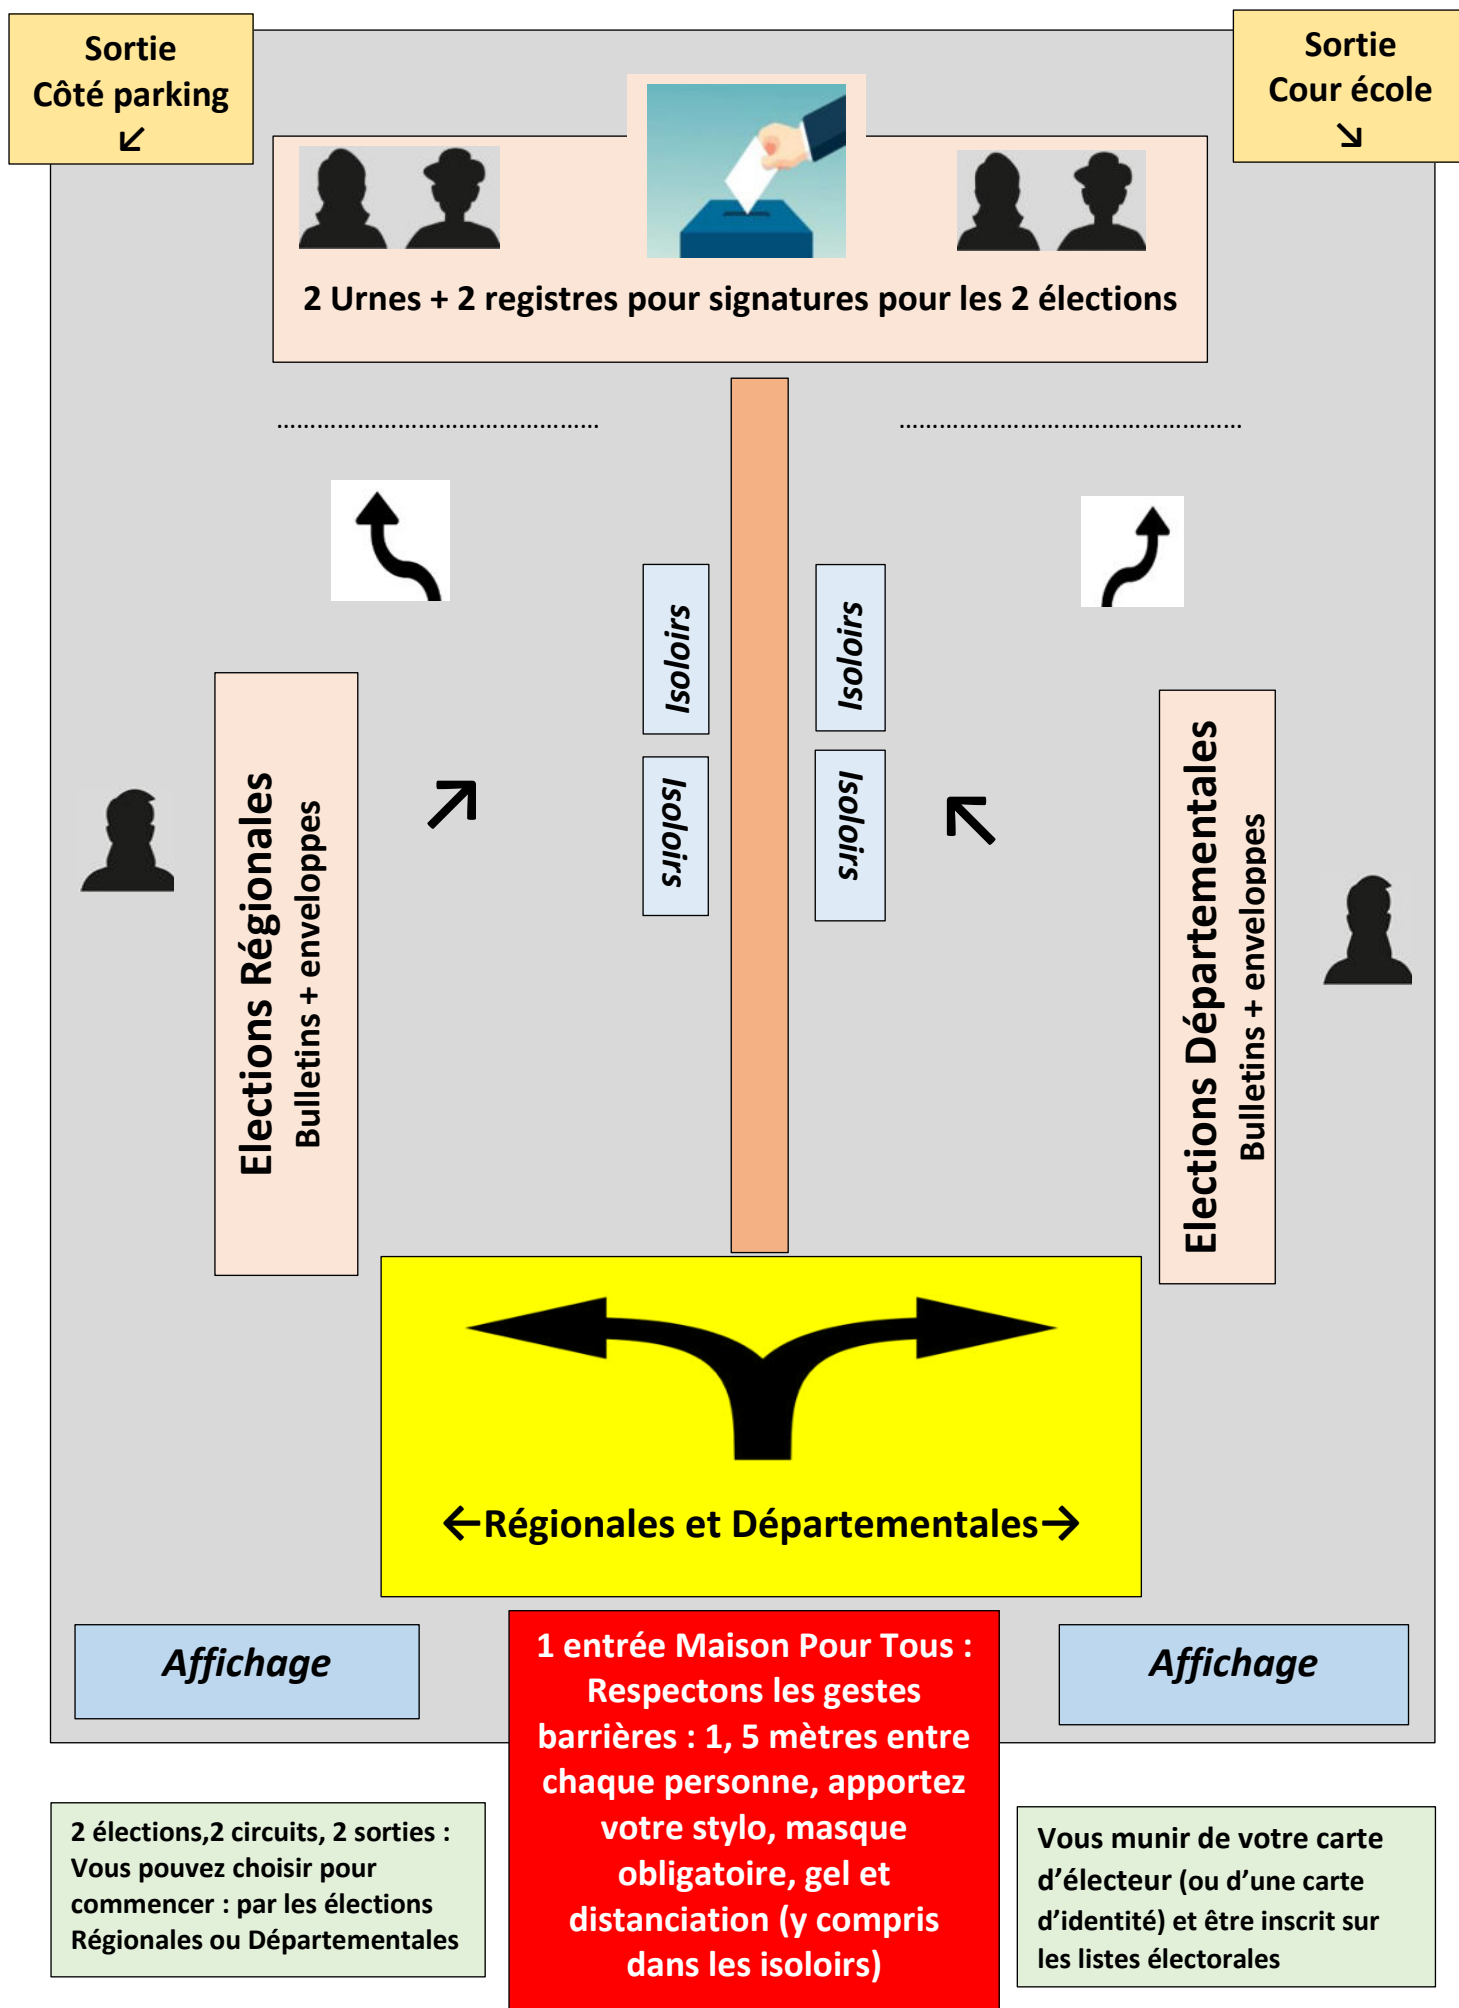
Sortie
Côté parking
↙

Sortie
Cour école
↘

2 Urnes + 2 registres pour signatures pour les 2 élections

Isoloirs

Isoloirs

Isoloirs

Isoloirs

Elections Régionales
Bulletins + enveloppes

Elections Départementales
Bulletins + enveloppes

←Régionales et Départementales→

Affichage

1 entrée Maison Pour Tous : Respectons les gestes barrières : 1, 5 mètres entre chaque personne, apportez votre stylo, masque obligatoire, gel et distanciation (y compris dans les isoloirs)

Affichage

2 élections,2 circuits, 2 sorties : Vous pouvez choisir pour commencer : par les élections Régionales ou Départementales

Vous munir de votre carte d'électeur (ou d'une carte d'identité) et être inscrit sur les listes électorales